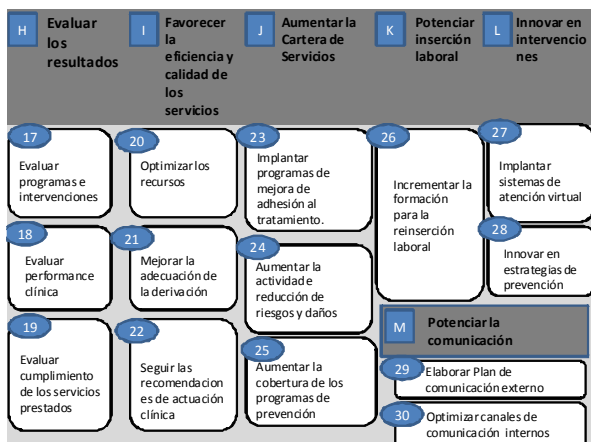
H Evaluar los resultados

I Favorecer la eficiencia y calidad de los servicios

J Aumentar la Cartera de Servicios

K Potenciar inserción laboral

L Innovar en intervenciones

17 Evaluar programas e intervenciones

20 Optimizar los recursos

23 Implantar programas de mejora de adhesión al tratamiento.

26 Incrementar la formación para la reinserción laboral

27 Implantar sistemas de atención virtual

18 Evaluar performance clínica

21 Mejorar la adecuación de la derivación

24 Aumentar la actividad reducción de riesgos y daños

28 Innovar en estrategias de prevención

M Potenciar la comunicación

19 Evaluar cumplimiento de los servicios prestados

22 Seguir las recomendaciones de actuación clínica

25 Aumentar la cobertura de los programas de prevención

29 Elaborar Plan de comunicación externo

30 Optimizar canales de comunicación internos